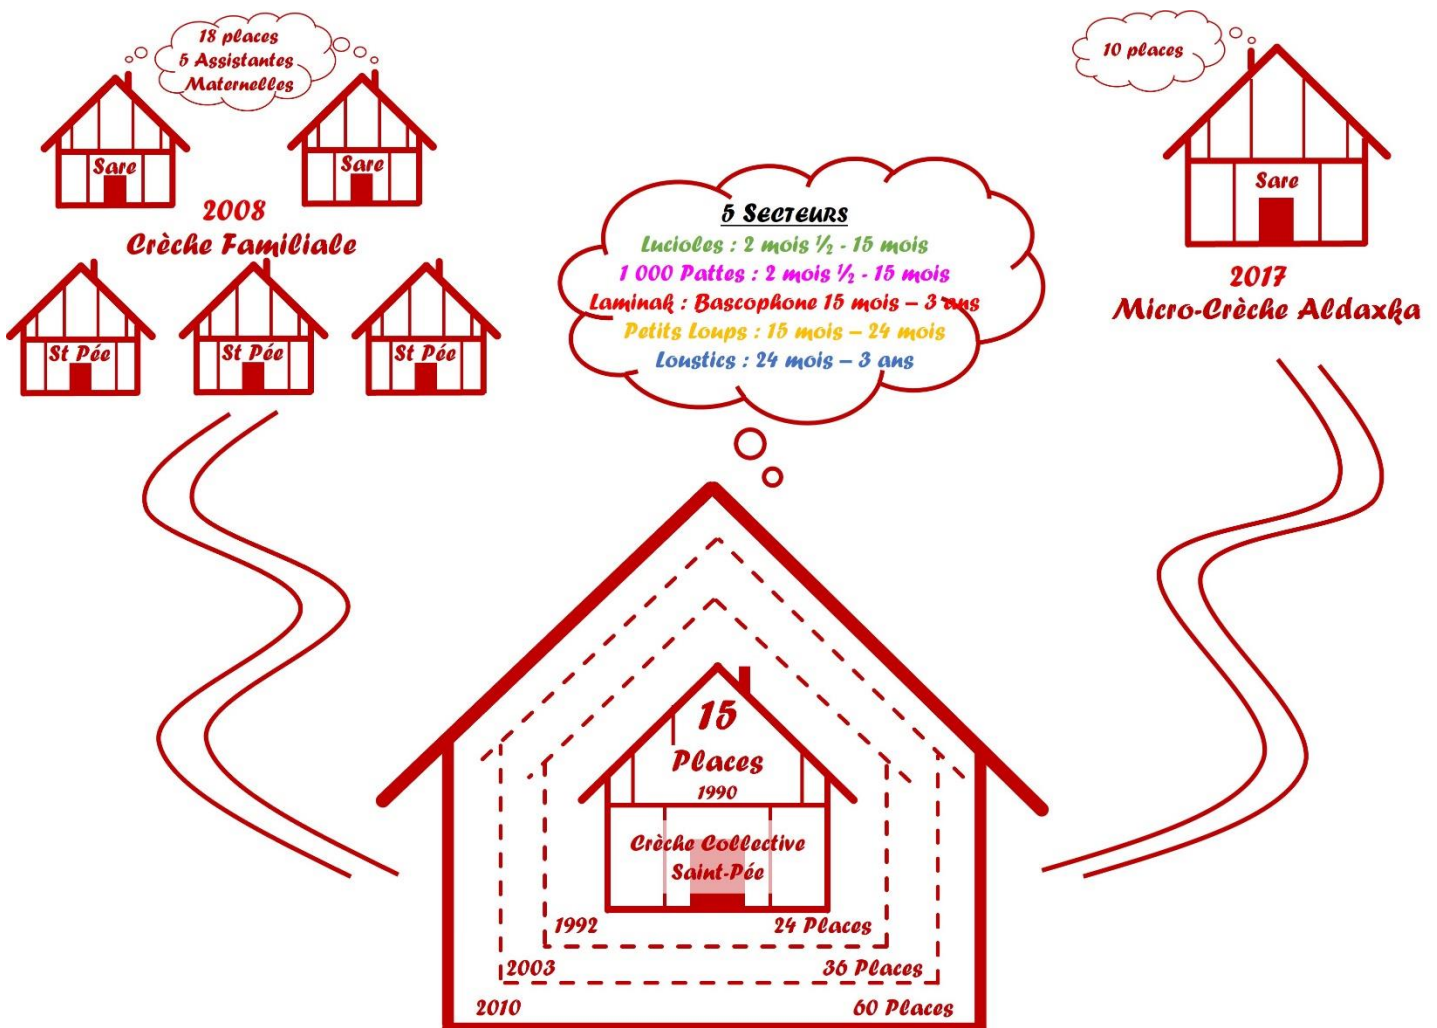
18 places
5 Assistantes Maternelles

Sare

Sare

2008
Crèche Familiale

St Pée

St Pée

St Pée

5 Secteurs
Lucioles : 2 mois ½ - 15 mois
1 000 Pattes : 2 mois ½ - 15 mois
Laminak : Bascophone 15 mois – 3 ans
Petits Loups : 15 mois – 24 mois
Loustics : 24 mois – 3 ans

10 places

Sare

2017
Micro-Crèche Aldaxka

15
Places
1990

Crèche Collective
Saint-Pée

1992
24 Places

2003
36 Places

2010
60 Places